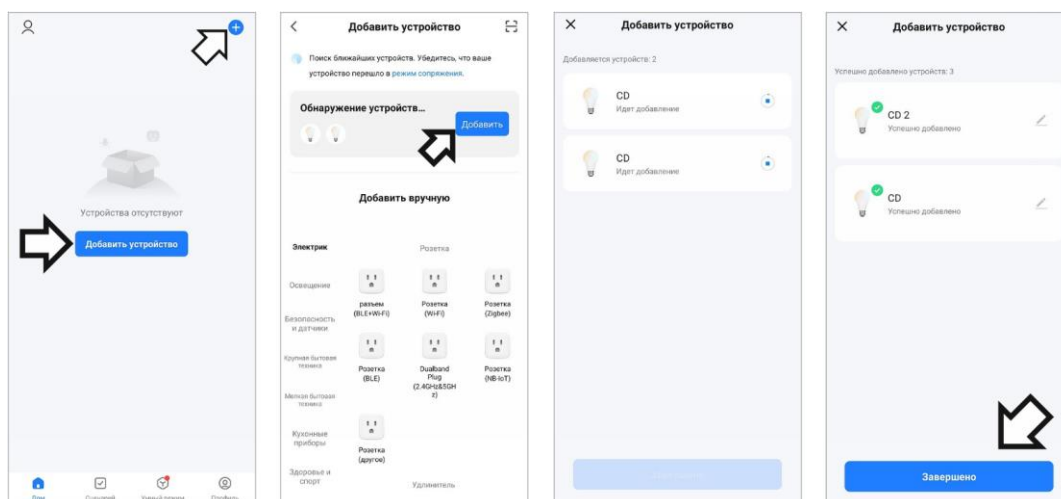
Устройства отсутствуют

Добавить устройство

Дом Сценарий Умный режим Профиль

Добавить устройство

Поиск ближайших устройств. Убедитесь, что ваше устройство перешло в режим сопряжения.

Обнаружение устройств...

Добавить

Добавить вручную

Электрик

Розетка

Освещение

Безопасность и датчики

Крупная бытовая техника

Мелкая бытовая техника

Кухонные приборы

Здоровье и спорт

разъем (BLE+Wi-Fi)

Розетка (Wi-Fi)

Розетка (Zigbee)

Розетка (BLE)

Dualband Plug (2.4GHz&5GHz)

Розетка (NB-IoT)

Розетка (другое)

Удлинитель

Добавить устройство

Добавляется устройств: 2

CD
Идет добавление

CD
Идет добавление

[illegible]

Добавить устройство

Успешно добавлено устройств: 3

CD 2
Успешно добавлено

CD
Успешно добавлено

Завершено